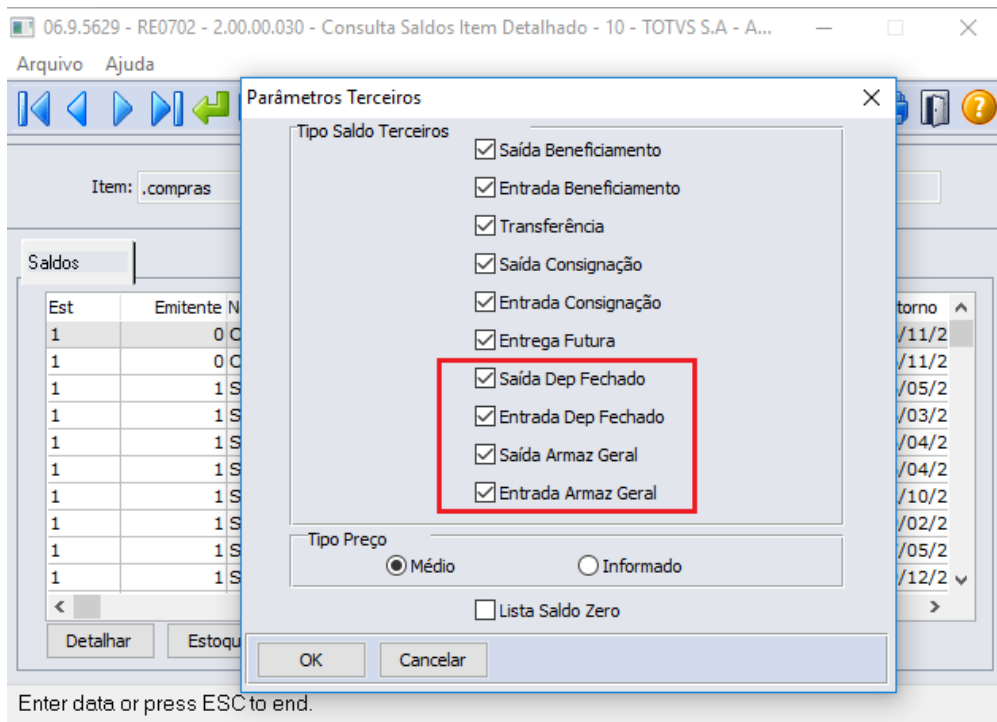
06.9.5629 - RE0702 - 2.00.00.030 - Consulta Saldos Item Detalhado - 10 - TOTVS S.A - A...

Arquivo Ajuda

Item: .compras

Saldos

| Est | Emitente | N |
|---|---|---|
| 1 | 0 | C |
| 1 | 0 | C |
| 1 | 1 | S |
| 1 | 1 | S |
| 1 | 1 | S |
| 1 | 1 | S |
| 1 | 1 | S |
| 1 | 1 | S |
| 1 | 1 | S |
| 1 | 1 | S |

| torno |
|---|
| /11/2 |
| /11/2 |
| /05/2 |
| /03/2 |
| /04/2 |
| /04/2 |
| /10/2 |
| /02/2 |
| /05/2 |
| /12/2 |

Detalhar Estoqu

Parâmetros Terceiros

Tipo Saldo Terceiros
Saída Beneficiamento
Entrada Beneficiamento
Transferência
Saída Consignação
Entrada Consignação
Entrega Futura
Saída Dep Fechado
Entrada Dep Fechado
Saída Armaz Geral
Entrada Armaz Geral

Tipo Preço
Médio
Informado

Lista Saldo Zero

OK
Cancelar

Enter data or press ESC to end.